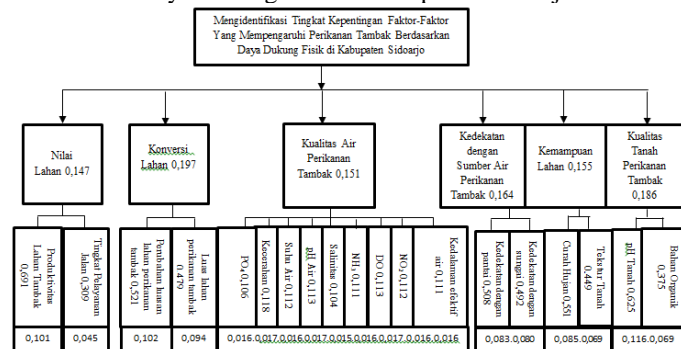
Mengidentifikasi Tingkat Kepentingan Faktor-Faktor Yang Mempengaruhi Perikanan Tambak Berdasarkan Daya Dukung Fisik di Kabupaten Sidoarjo

Nilai Lahan 0,147

Konversi Lahan 0,197

Kualitas Air Perikanan Tambak 0,151

Kedekatan dengan Sumber Air Perikanan Tambak 0,164

Kemampuan Lahan 0,155

Kualitas Tanah Perikanan Tambak 0,186

Produktivitas Lahan Tambak 0,691

Tingkat Pelayanan lahan 0,309

Perubahan luasan lahan perikanan tambak 0,521

Luas lahan perikanan tambak 0,479

$PO_4$ 0,106

Kecerahan 0,118

Suhu Air 0,112

pH Air 0,113

Salinitas 0,104

$NH_3$ 0,111

DO 0,113

$NO_3$ 0,112

Kedalaman efektif air 0,111

Kedekatan dengan pantai 0,508

Kedekatan dengan sungai 0,492

Curah Hujan 0,551

Tekstur Tanah 0,449

pH Tanah 0,625

Bahan Organik 0,375

0,101 | 0,045 | 0,102 | 0,094 | 0,016 | 0,017 | 0,016 | 0,017 | 0,015 | 0,016 | 0,017 | 0,016 | 0,016 | 0,083 | 0,080 | 0,085 | 0,069 | 0,116 | 0,069